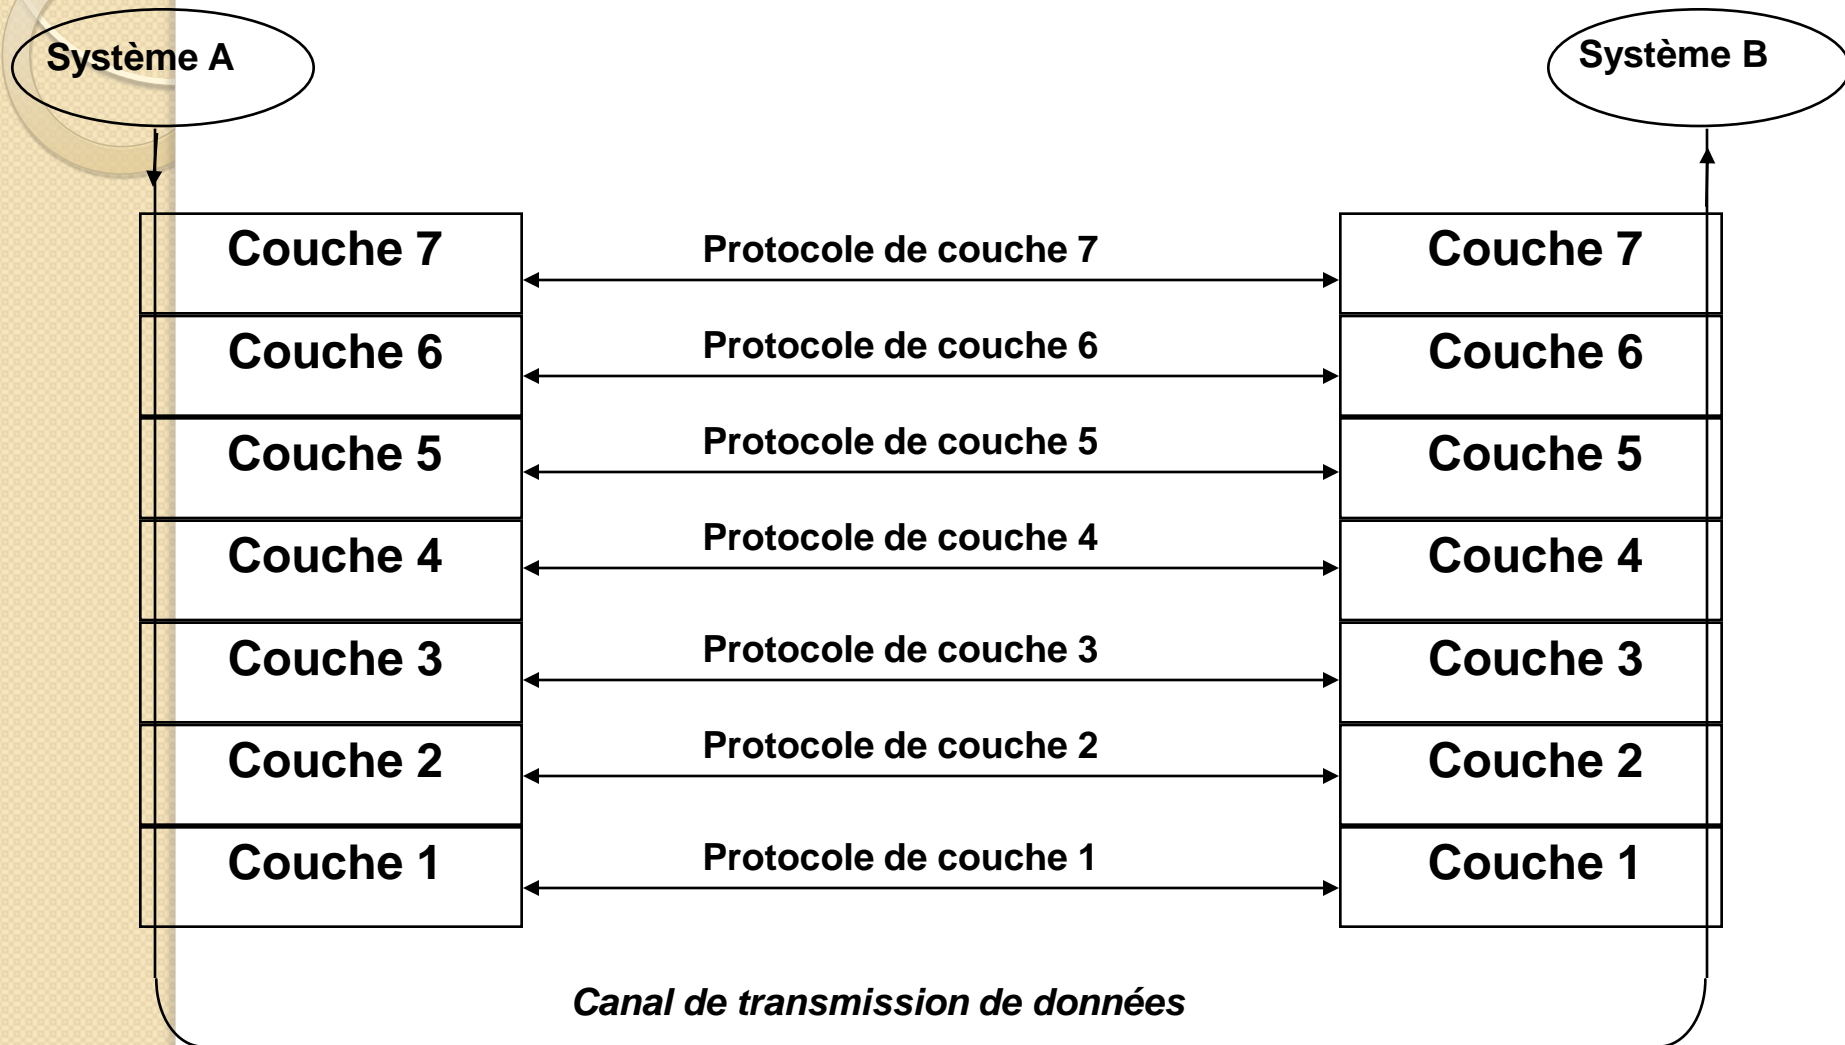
Système A

Système B

| Couche 7 | Protocole de couche 7 | Couche 7 |
|---|---|---|
| Couche 6 | Protocole de couche 6 | Couche 6 |
| Couche 5 | Protocole de couche 5 | Couche 5 |
| Couche 4 | Protocole de couche 4 | Couche 4 |
| Couche 3 | Protocole de couche 3 | Couche 3 |
| Couche 2 | Protocole de couche 2 | Couche 2 |
| Couche 1 | Protocole de couche 1 | Couche 1 |

Canal de transmission de données